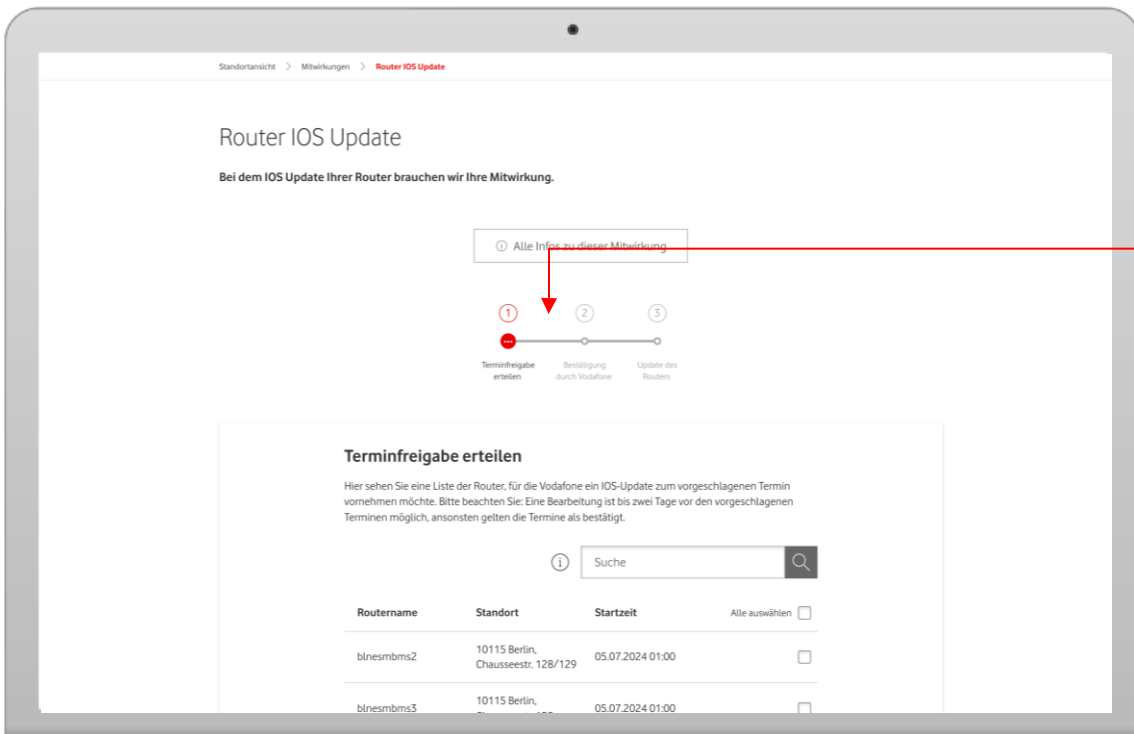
Standortansicht > Mitwirkungen > Router IOS Update

Router IOS Update

Bei dem IOS Update Ihrer Router brauchen wir Ihre Mitwirkung.

ⓘ Alle Infos zu dieser Mitwirkung

1 2 3

Terminfreigabe erteilen

Bestätigung durch Vodafone

Update des Routers

Terminfreigabe erteilen

Hier sehen Sie eine Liste der Router, für die Vodafone ein IOS-Update zum vorgeschlagenen Termin vornehmen möchte. Bitte beachten Sie: Eine Bearbeitung ist bis zwei Tage vor den vorgeschlagenen Terminen möglich, ansonsten gelten die Termine als bestätigt.

Suche

| Routername | Standort | Startzeit | Alle auswählen |
|---|---|---|---|
| blnesmbms2 | 10115 Berlin, Chausseestr. 128/129 | 05.07.2024 01:00 | |
| blnesmbms3 | 10115 Berlin, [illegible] | 05.07.2024 01:00 | |